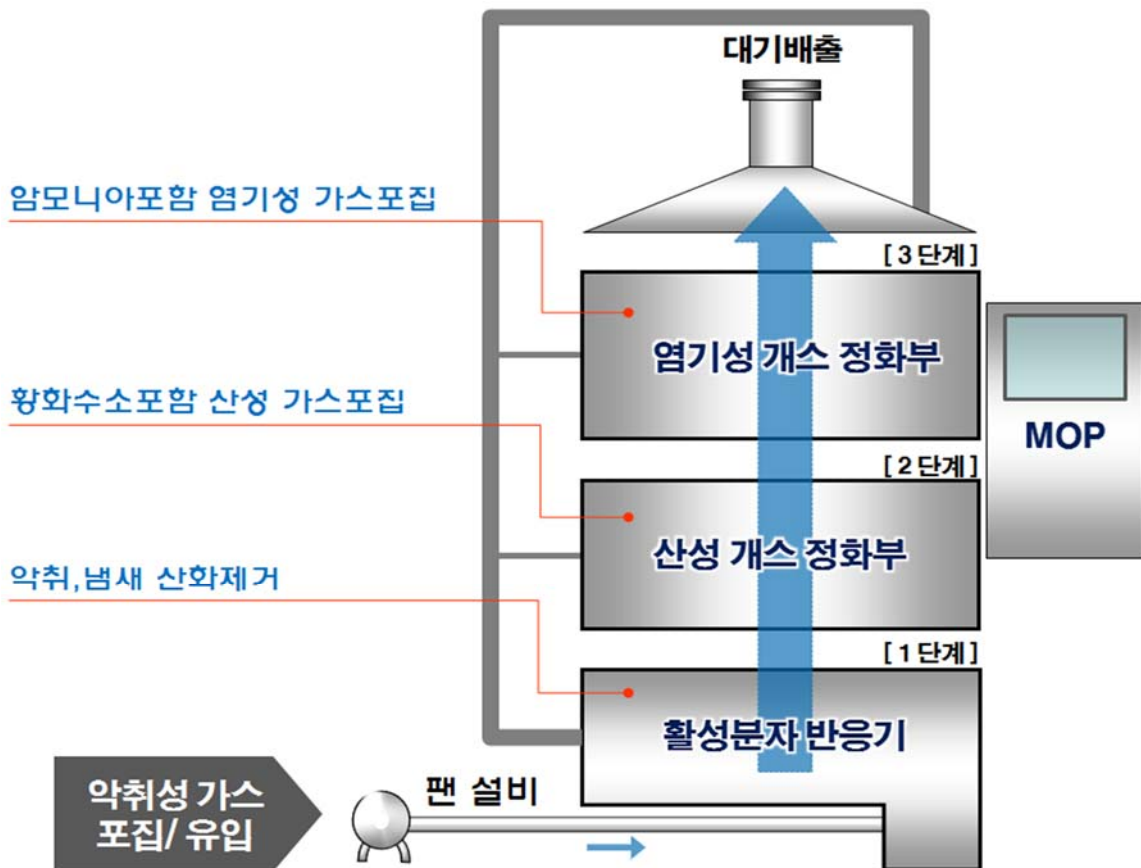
대기배출

암모니아포함 염기성 가스포집

[3 단계]

염기성 개스 정화부

황화수소포함 산성 가스포집

MOP

[2 단계]

산성 개스 정화부

악취,냄새 산화제거

[1 단계]

활성분자 반응기

악취성 가스 포집/ 유입

팬 설비